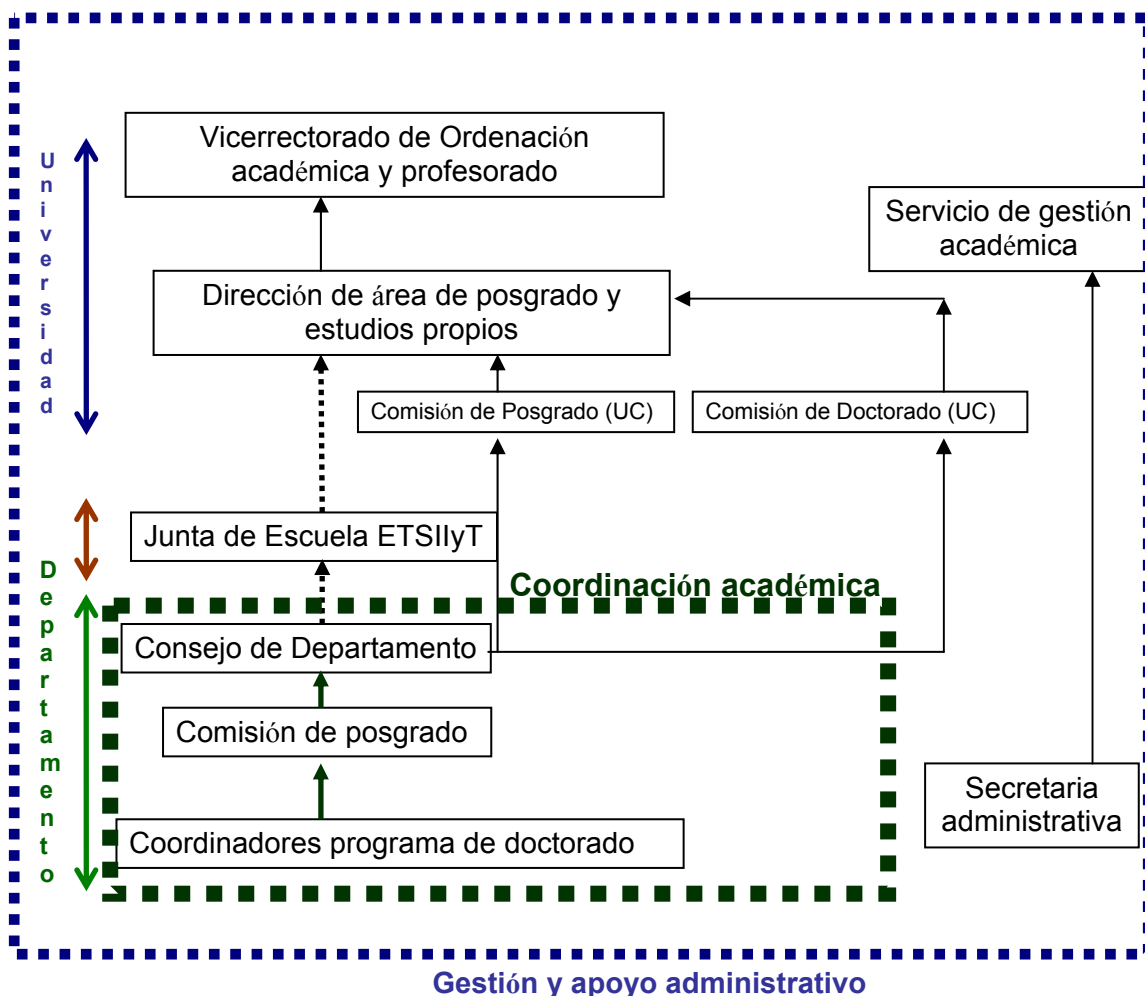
Universidad

Vicerrectorado de Ordenación académica y profesorado

Servicio de gestión académica

Dirección de área de posgrado y estudios propios

Comisión de Posgrado (UC)

Comisión de Doctorado (UC)

Junta de Escuela ETSIIyT

Coordinación académica

Departamento

Consejo de Departamento

Comisión de posgrado

Coordinadores programa de doctorado

Secretaria administrativa

Gestión y apoyo administrativo